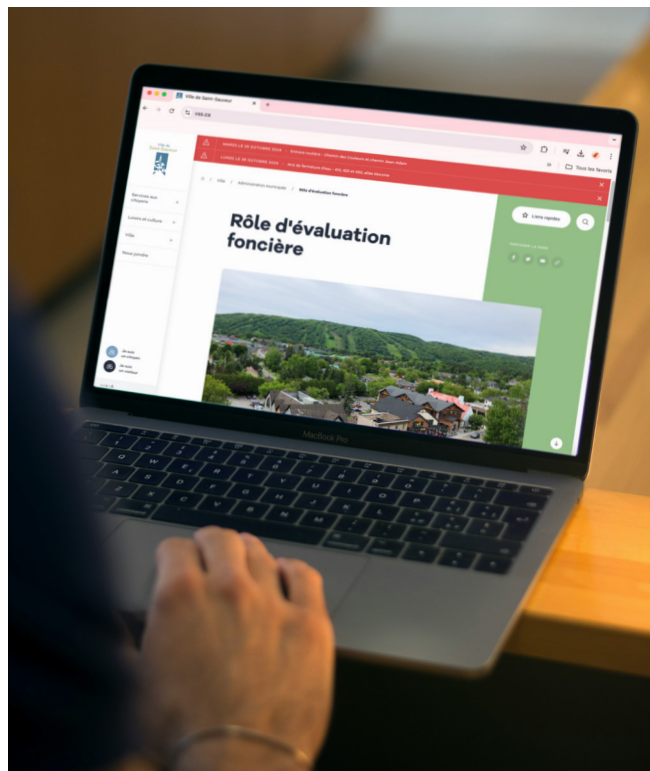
Ville de Saint-Sauveur

vss.ca

Tous les favoris

MARDI LE 29 OCTOBRE 2024

LUNDI LE 28 OCTOBRE 2024

Ville / Administration municipale / Rôle d'évaluation foncière

Services aux citoyens

Loisirs et culture

Ville

Nous joindre

Liens rapides

Rôle d'évaluation foncière

MacBook Pro